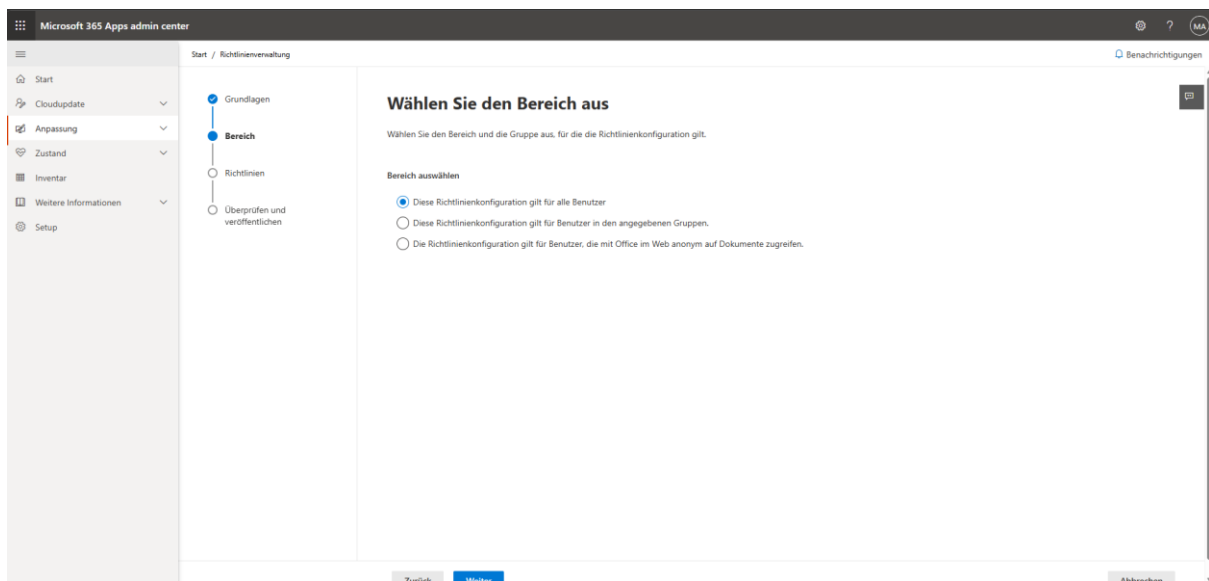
Microsoft 365 Apps admin center

? MA

Start / Richtlinienverwaltung

Benachrichtigungen

Start
Cloudupdate
Anpassung
Zustand
Inventar
Weitere Informationen
Setup

Grundlagen
Bereich
Richtlinien
Überprüfen und veröffentlichen

Wählen Sie den Bereich aus

Wählen Sie den Bereich und die Gruppe aus, für die die Richtlinienkonfiguration gilt.

Bereich auswählen

Diese Richtlinienkonfiguration gilt für alle Benutzer

Diese Richtlinienkonfiguration gilt für Benutzer in den angegebenen Gruppen.

Die Richtlinienkonfiguration gilt für Benutzer, die mit Office im Web anonym auf Dokumente zugreifen.

Zurück Weiter Abbrechen